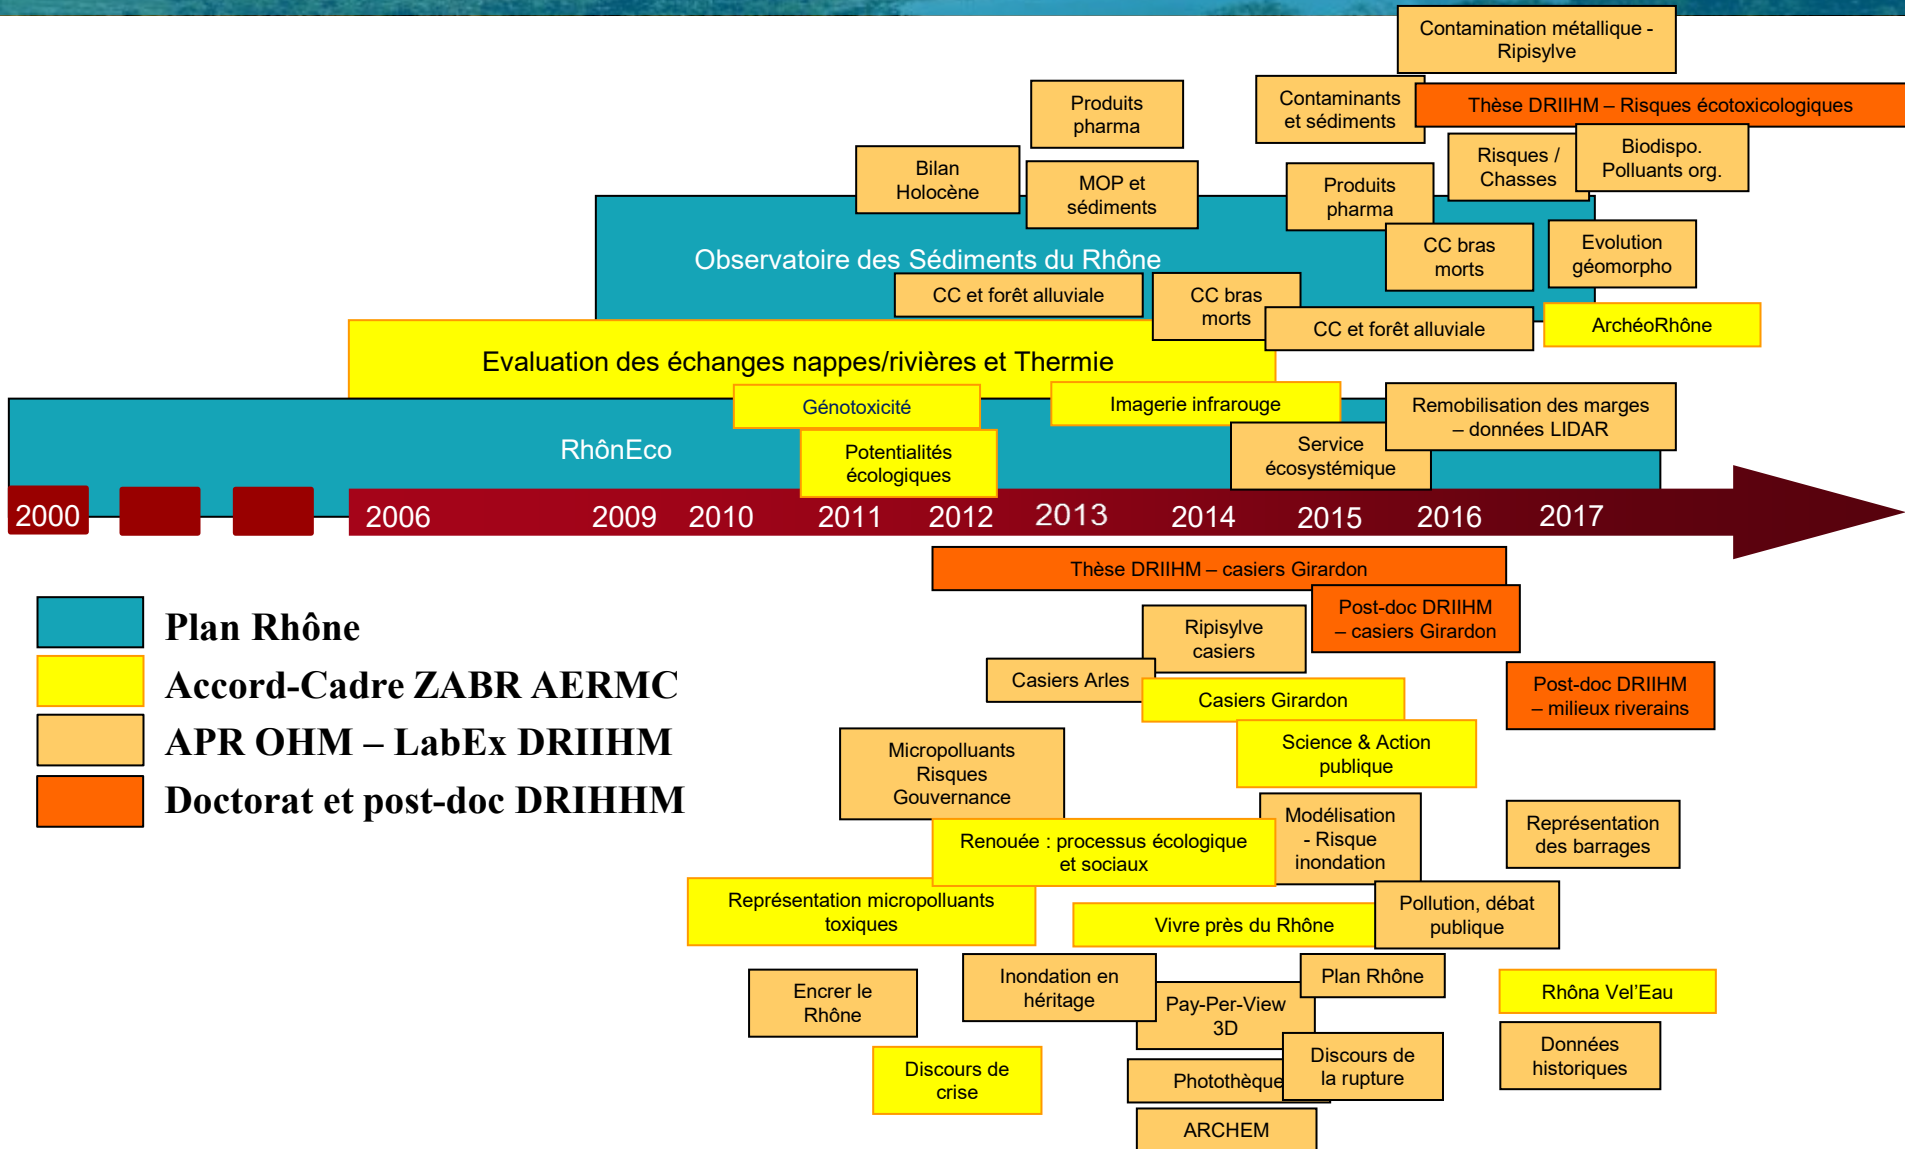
Contamination métallique - Ripisylve

Produits pharma

Contaminants et sédiments

Thèse DRIIHM – Risques écotoxicologiques

Bilan Holocène

MOP et sédiments

Risques / Chasses

Biodispo. Polluants org.

Produits pharma

Observatoire des Sédiments du Rhône

CC bras morts

Evolution géomorpho

CC et forêt alluviale

CC bras morts

CC et forêt alluviale

ArchéoRhône

Evaluation des échanges nappes/rivières et Thermie

Génotoxicité

Imagerie infrarouge

Remobilisation des marges – données LIDAR

RhônEco

Potentialités écologiques

Service écosystémique

2000 2006 2009 2010 2011 2012 2013 2014 2015 2016 2017

Thèse DRIIHM – casiers Girardon

Post-doc DRIIHM – casiers Girardon

Ripisylve casiers

Plan Rhône

Accord-Cadre ZABR AERMC

APR OHM – LabEx DRIIHM

Doctorat et post-doc DRIHHM

Casiers Arles

Casiers Girardon

Post-doc DRIIHM – milieux riverains

Science & Action publique

Micropolluants Risques Gouvernance

Modélisation - Risque inondation

Représentation des barrages

Renouée : processus écologique et sociaux

Représentation micropolluants toxiques

Vivre près du Rhône

Pollution, débat publique

Encrer le Rhône

Inondation en héritage

Plan Rhône

Rhôna Vel'Eau

Pay-Per-View 3D

Discours de la rupture

Données historiques

Discours de crise

Photothèque

ARCHEM